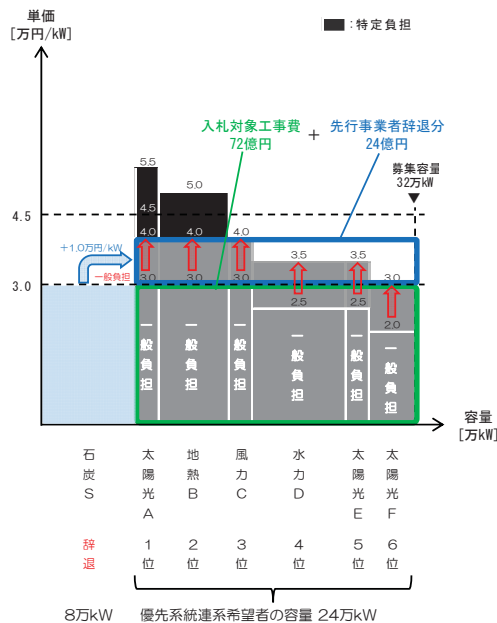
単価
[万円/kW]

■：特定負担

入札対象工事費
72億円

＋

先行事業者辞退分
24億円

募集容量
32万kW

4.5

3.0

＋1.0万円/kW

一般負担

5.5
4.5
4.0
3.0

5.0
4.0
3.0

4.0
3.0

3.5
2.5

3.5
2.5

3.0
2.0

一般負担

一般負担

一般負担

一般負担

一般負担

一般負担

容量
[万kW]

石炭S

太陽光A

地熱B

風力C

水力D

太陽光E

太陽光F

辞退

1位

2位

3位

4位

5位

6位

8万kW

優先系統連系希望者の容量 24万kW